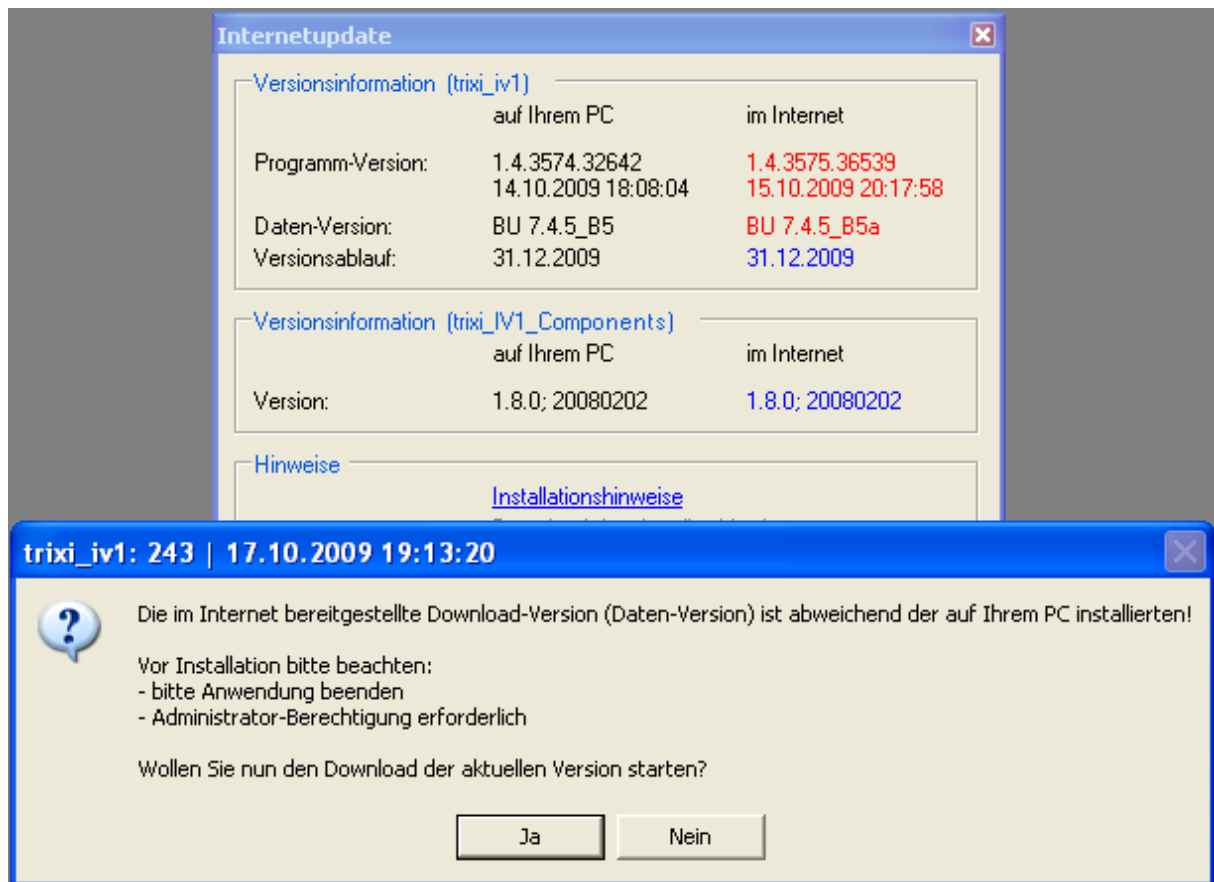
Internetupdate

Versionsinformation (trixi_iv1)

| | auf Ihrem PC | im Internet |
|---|---|---|
| Programm-Version: | 1.4.3574.32642 14.10.2009 18:08:04 | 1.4.3575.36539 15.10.2009 20:17:58 |
| Daten-Version: | BU 7.4.5_B5 | BU 7.4.5_B5a |
| Versionsablauf: | 31.12.2009 | 31.12.2009 |

Versionsinformation (trixi_IV1_Components)

| | auf Ihrem PC | im Internet |
|---|---|---|
| Version: | 1.8.0; 20080202 | 1.8.0; 20080202 |

Hinweise

Installationshinweise

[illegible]

trixi_iv1: 243 | 17.10.2009 19:13:20

Die im Internet bereitgestellte Download-Version (Daten-Version) ist abweichend der auf Ihrem PC installierten!

Vor Installation bitte beachten:
- bitte Anwendung beenden
- Administrator-Berechtigung erforderlich

Wollen Sie nun den Download der aktuellen Version starten?

Ja

Nein